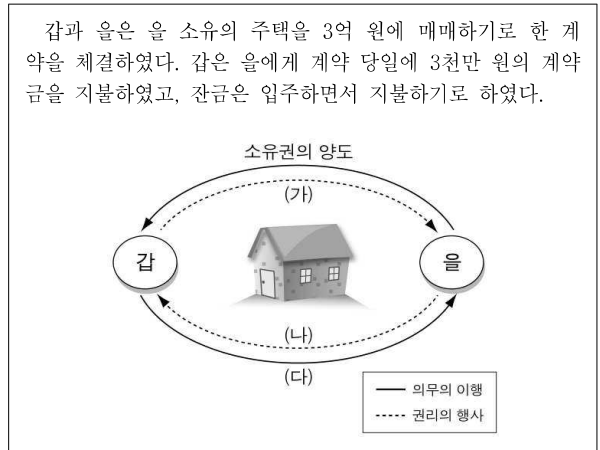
갑과 을은 을 소유의 주택을 3억 원에 매매하기로 한 계약을 체결하였다. 갑은 을에게 계약 당일에 3천만 원의 계약금을 지불하였고, 잔금은 입주하면서 지불하기로 하였다.

소유권의 양도

(가)

갑

을

(나)

(다)

의무의 이행

권리의 행사